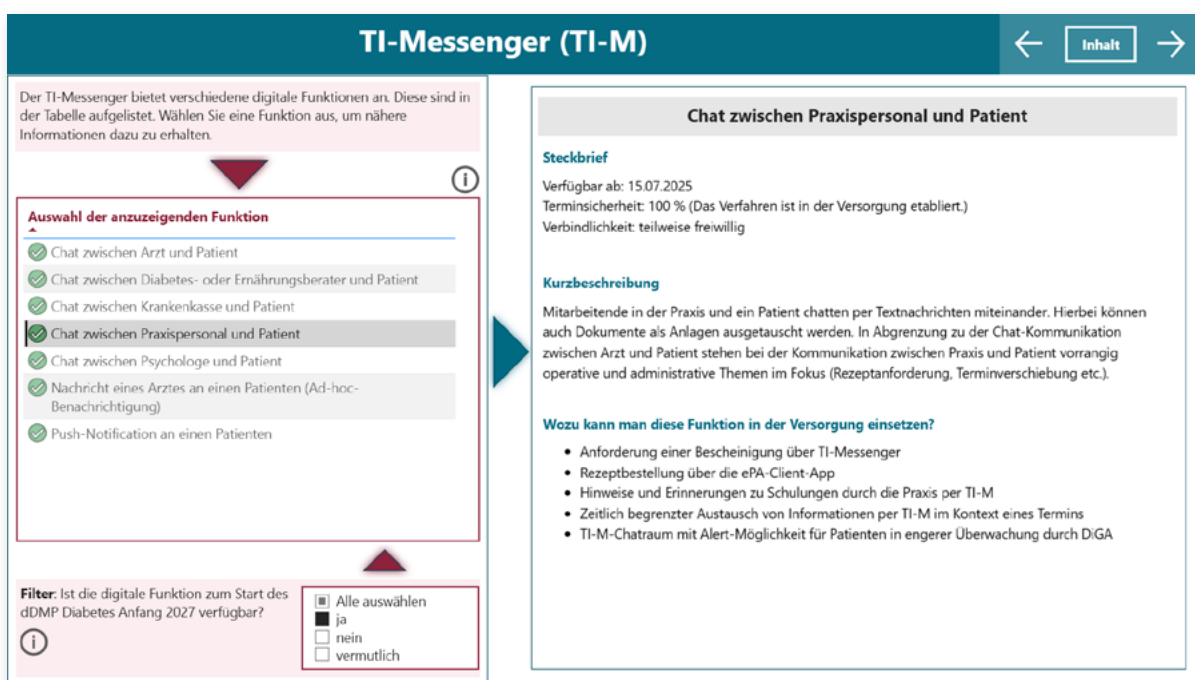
TI-Messenger (TI-M)

Inhalt

Der TI-Messenger bietet verschiedene digitale Funktionen an. Diese sind in der Tabelle aufgelistet. Wählen Sie eine Funktion aus, um nähere Informationen dazu zu erhalten.

Auswahl der anzuzeigenden Funktion

Chat zwischen Arzt und Patient
Chat zwischen Diabetes- oder Ernährungsberater und Patient
Chat zwischen Krankenkasse und Patient
Chat zwischen Praxispersonal und Patient
Chat zwischen Psychologe und Patient
Nachricht eines Arztes an einen Patienten (Ad-hoc-Benachrichtigung)
Push-Notification an einen Patienten

Filter: Ist die digitale Funktion zum Start des dDMP Diabetes Anfang 2027 verfügbar?

Alle auswählen
ja
nein
vermutlich

Chat zwischen Praxispersonal und Patient

Steckbrief

Verfügbar ab: 15.07.2025
Terminsicherheit: 100 % (Das Verfahren ist in der Versorgung etabliert.)
Verbindlichkeit: teilweise freiwillig

Kurzbeschreibung

Mitarbeitende in der Praxis und ein Patient chatten per Textnachrichten miteinander. Hierbei können auch Dokumente als Anlagen ausgetauscht werden. In Abgrenzung zu der Chat-Kommunikation zwischen Arzt und Patient stehen bei der Kommunikation zwischen Praxis und Patient vorrangig operative und administrative Themen im Fokus (Rezeptanforderung, Terminverschiebung etc.).

Wozu kann man diese Funktion in der Versorgung einsetzen?

- Anforderung einer Bescheinigung über TI-Messenger
- Rezeptbestellung über die ePA-Client-App
- Hinweise und Erinnerungen zu Schulungen durch die Praxis per TI-M
- Zeitlich begrenzter Austausch von Informationen per TI-M im Kontext eines Termins
- TI-M-Chatraum mit Alert-Möglichkeit für Patienten in engerer Überwachung durch DiGA